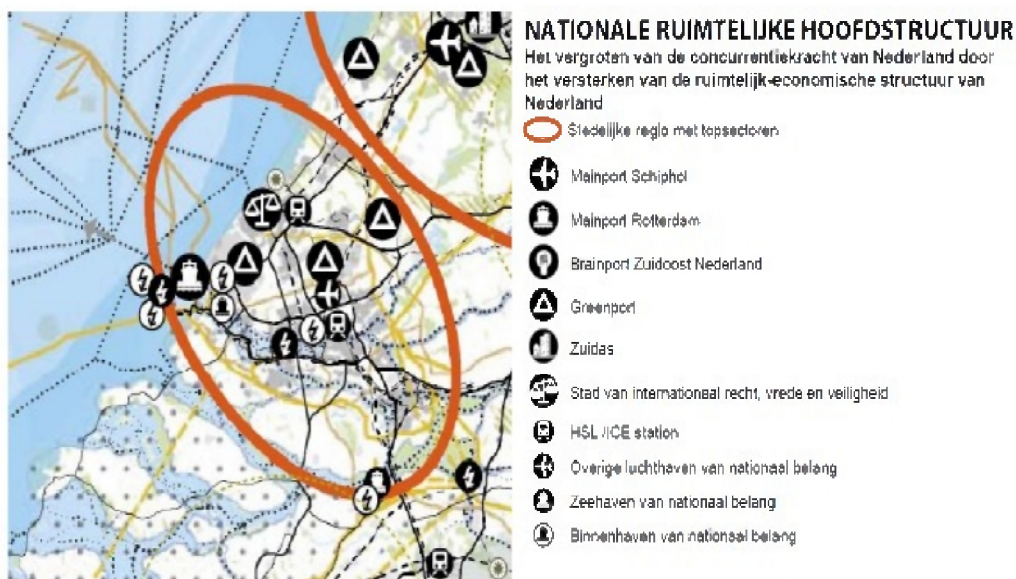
NATIONALE RUIMTELIJKE HOOFDSTRUCTUUR

Het vergroten van de concurrentiekracht van Nederland door het versterken van de ruimtelijk-economische structuur van Nederland

Stedelijke regio met topsectoren

Mainport Schiphol

Mainport Rotterdam

Brainport Zuidoost Nederland

Greenport

Zuidas

Stad van internationaal recht, vrede en veiligheid

HSL/ICE station

Overige luchthaven van nationaal belang

Zeehaven van nationaal belang

Binnenhaven van nationaal belang